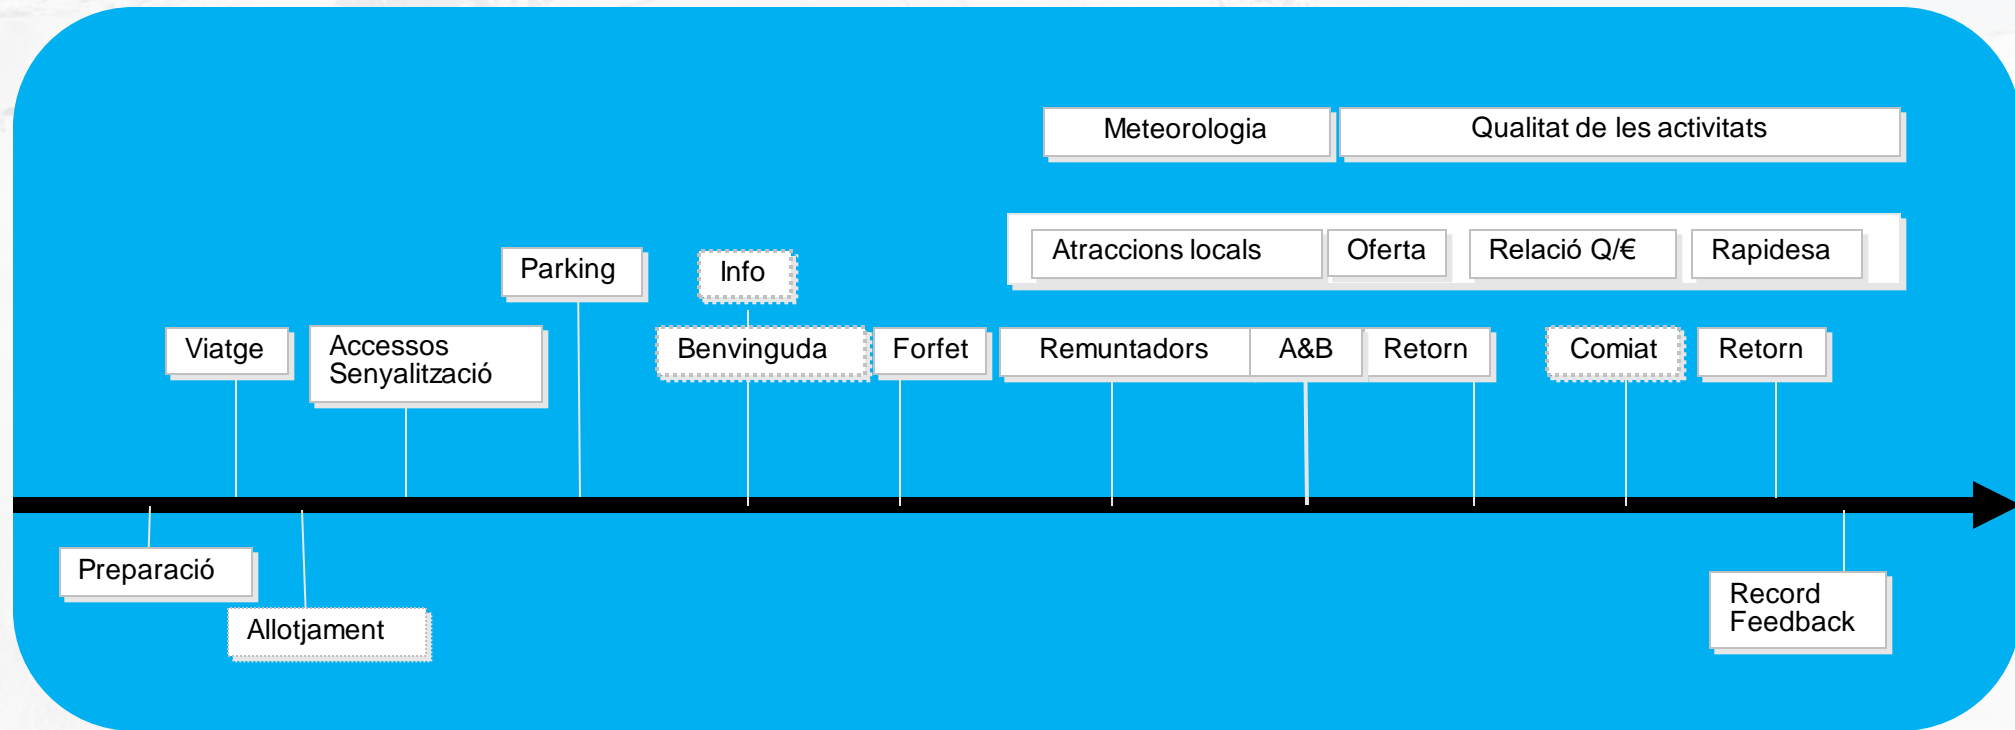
Meteorologia

Qualitat de les activitats

Atraccions locals

Oferta

Relació Q/€

Rapidesa

Parking

Info

Viatge

Accessos Senyalització

Benvinguda

Forfet

Remuntadors

A&B

Retorn

Comiat

Retorn

Preparació

Allotjament

Record Feedback